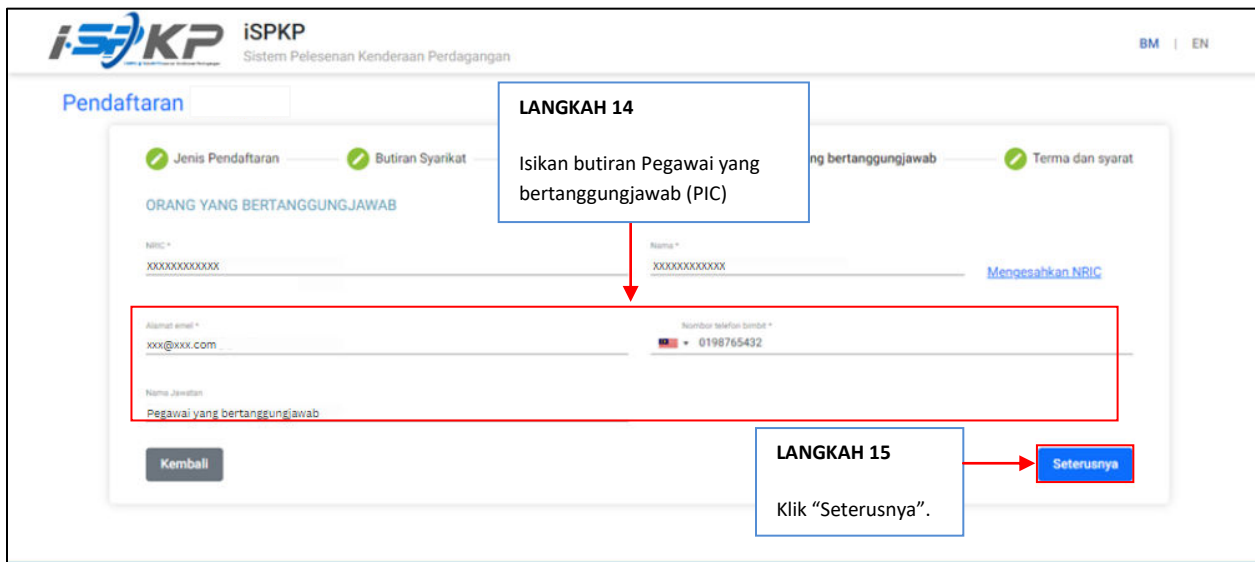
iSPKP
Sistem Pelesenan Kenderaan Perdagangan

BM | EN

Pendaftaran

LANGKAH 14

Isikan butiran Pegawai yang bertanggungjawab (PIC)

Jenis Pendaftaran
Butiran Syarikat
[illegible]ng bertanggungjawab
Terma dan syarat

ORANG YANG BERTANGGUNGJAWAB

NRIC *
XXXXXXXXXXXX

Nama *
XXXXXXXXXXXX

Mengesahkan NRIC

Alamat emel *
xxx@xxx.com

Nombor telefon bimbit *
0198765432

Nama Jawatan
Pegawai yang bertanggungjawab

Kembali

LANGKAH 15

Klik “Seterusnya”.

Seterusnya